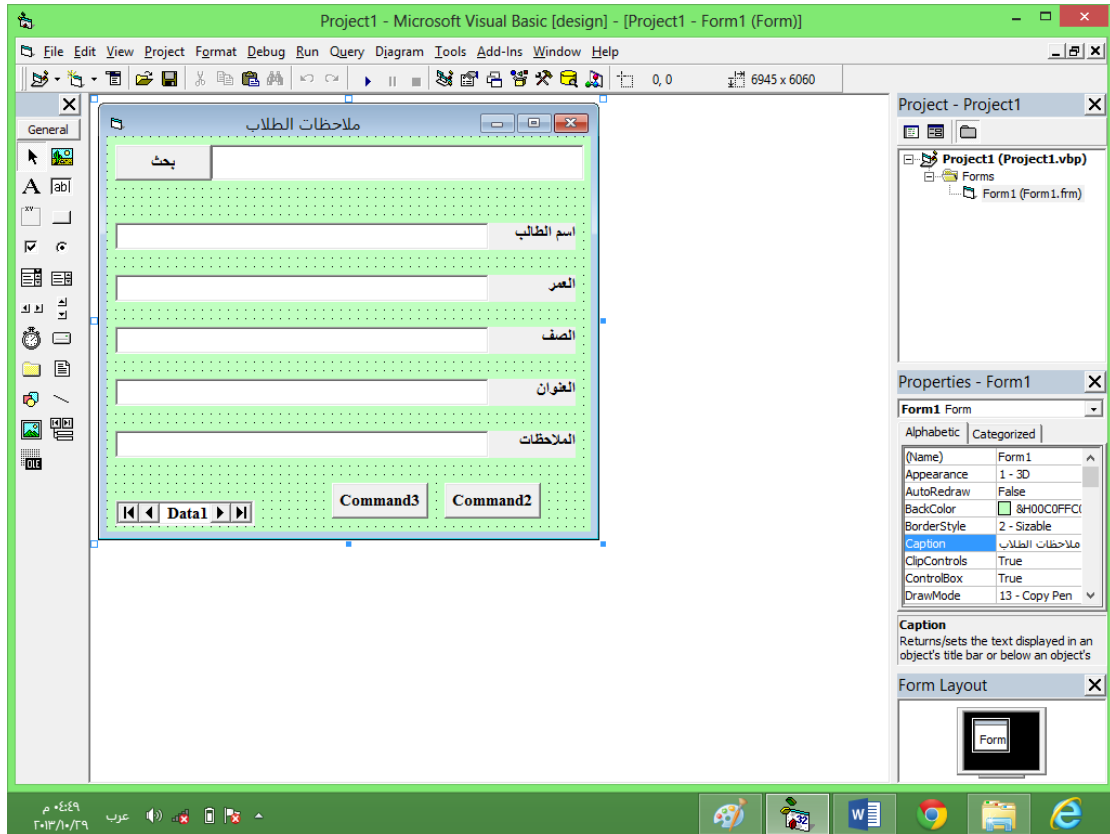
Project1 - Microsoft Visual Basic [design] - [Project1 - Form1 (Form)]

File Edit View Project Format Debug Run Query Diagram Tools Add-Ins Window Help

0, 0
6945 x 6060

General

ملاحظات الطلاب

بحث

اسم الطالب

العمر

الصف

العنوان

الملاحظات

Data1

Command3

Command2

Project - Project1

Project1 (Project1.vbp)
Forms
Form1 (Form1.frm)

Properties - Form1

Form1 Form

Alphabetic
Categorized

| (Name) | Form1 |
|---|---|
| Appearance | 1 - 3D |
| AutoRedraw | False |
| BackColor | &H00C0FFC0 |
| BorderStyle | 2 - Sizable |
| Caption | ملاحظات الطلاب |
| ClipControls | True |
| ControlBox | True |
| DrawMode | 13 - Copy Pen |

Caption
Returns/sets the text displayed in an object's title bar or below an object's

Form Layout

Form

٠٤:٤٩ م
٢٠١٣/١٠/٢٩
عرب